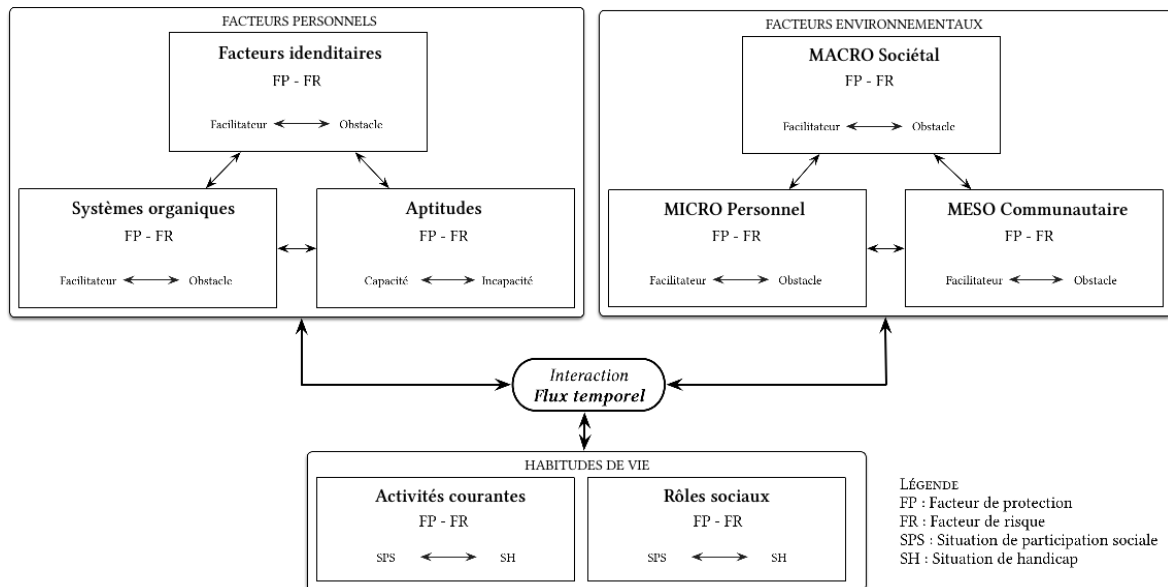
FACTEURS PERSONNELS

Facteurs idenditaires
FP - FR
Facilitateur Obstacle

Systèmes organiques
FP - FR
Facilitateur Obstacle

Aptitudes
FP - FR
Capacité Incapacité

FACTEURS ENVIRONNEMENTAUX

MACRO Sociétal
FP - FR
Facilitateur Obstacle

MICRO Personnel
FP - FR
Facilitateur Obstacle

MESO Communautaire
FP - FR
Facilitateur Obstacle

Interaction
Flux temporel

HABITUDES DE VIE

Activités courantes
FP - FR
SPS SH

Rôles sociaux
FP - FR
SPS SH

LÉGENDE
FP : Facteur de protection
FR : Facteur de risque
SPS : Situation de participation sociale
SH : Situation de handicap